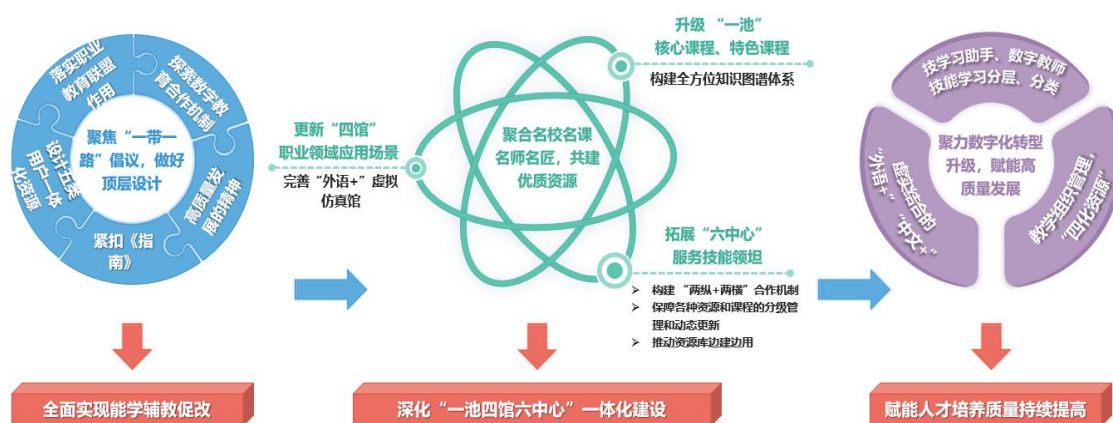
落实职业教育联盟作用

探索数字教育合作机制

聚焦“一带一路”倡议，做好顶层设计

设计五类用户一体化资源

高质量发展的精神

紧扣《指南》

全面实现能学辅教促改

更新“四馆”职业领域应用场景

完善“外语+”虚拟仿真馆

聚合名校名课名师名匠，共建优质资源

升级“一池”核心课程、特色课程

构建全方位知识图谱体系

拓展“六中心”服务技能领域

➢ 构建“两纵+两横”合作机制
➢ 保障各种资源和课程的分级管理和动态更新
➢ 推动资源库边建边用

深化“一池四馆六中心”一体化建设

技学习助手、数字教师技能学习分层、分类

聚力数字化转型升级，赋能高质量发展

虚实结合的“外语+”“中文+”

教学组织管理，“四化资源”

赋能人才培养质量持续提高